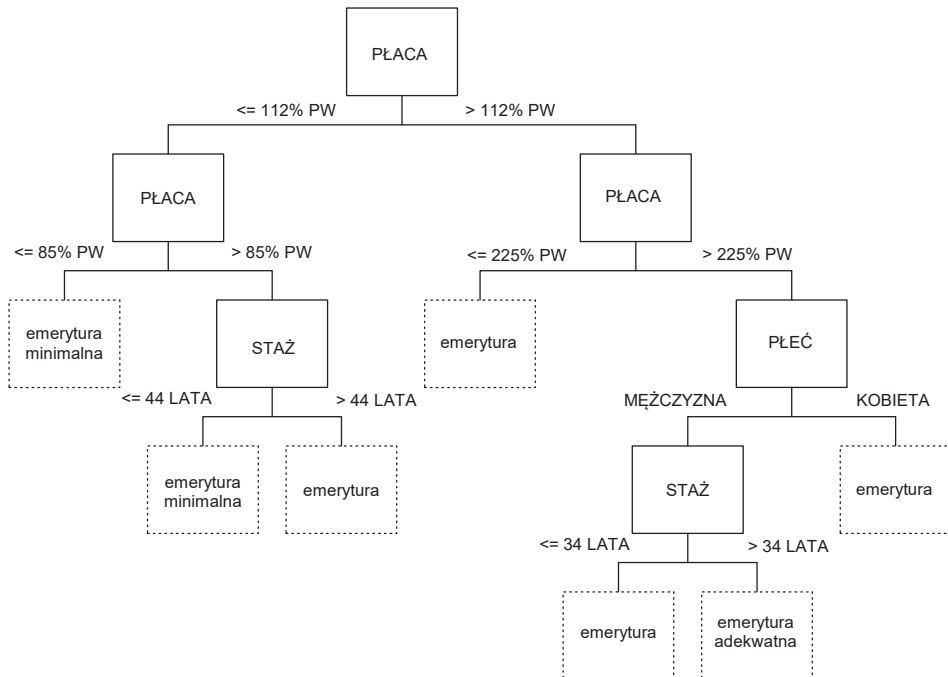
PŁACA

<= 112% PW

> 112% PW

PŁACA

<= 85% PW

> 85% PW

emerytura minimalna

STAŻ

<= 44 LATA

> 44 LATA

emerytura minimalna

emerytura

PŁACA

<= 225% PW

> 225% PW

emerytura

PŁEĆ

MĘŻCZYZNA

KOBIETA

STAŻ

emerytura

<= 34 LATA

> 34 LATA

emerytura

emerytura adekwatna